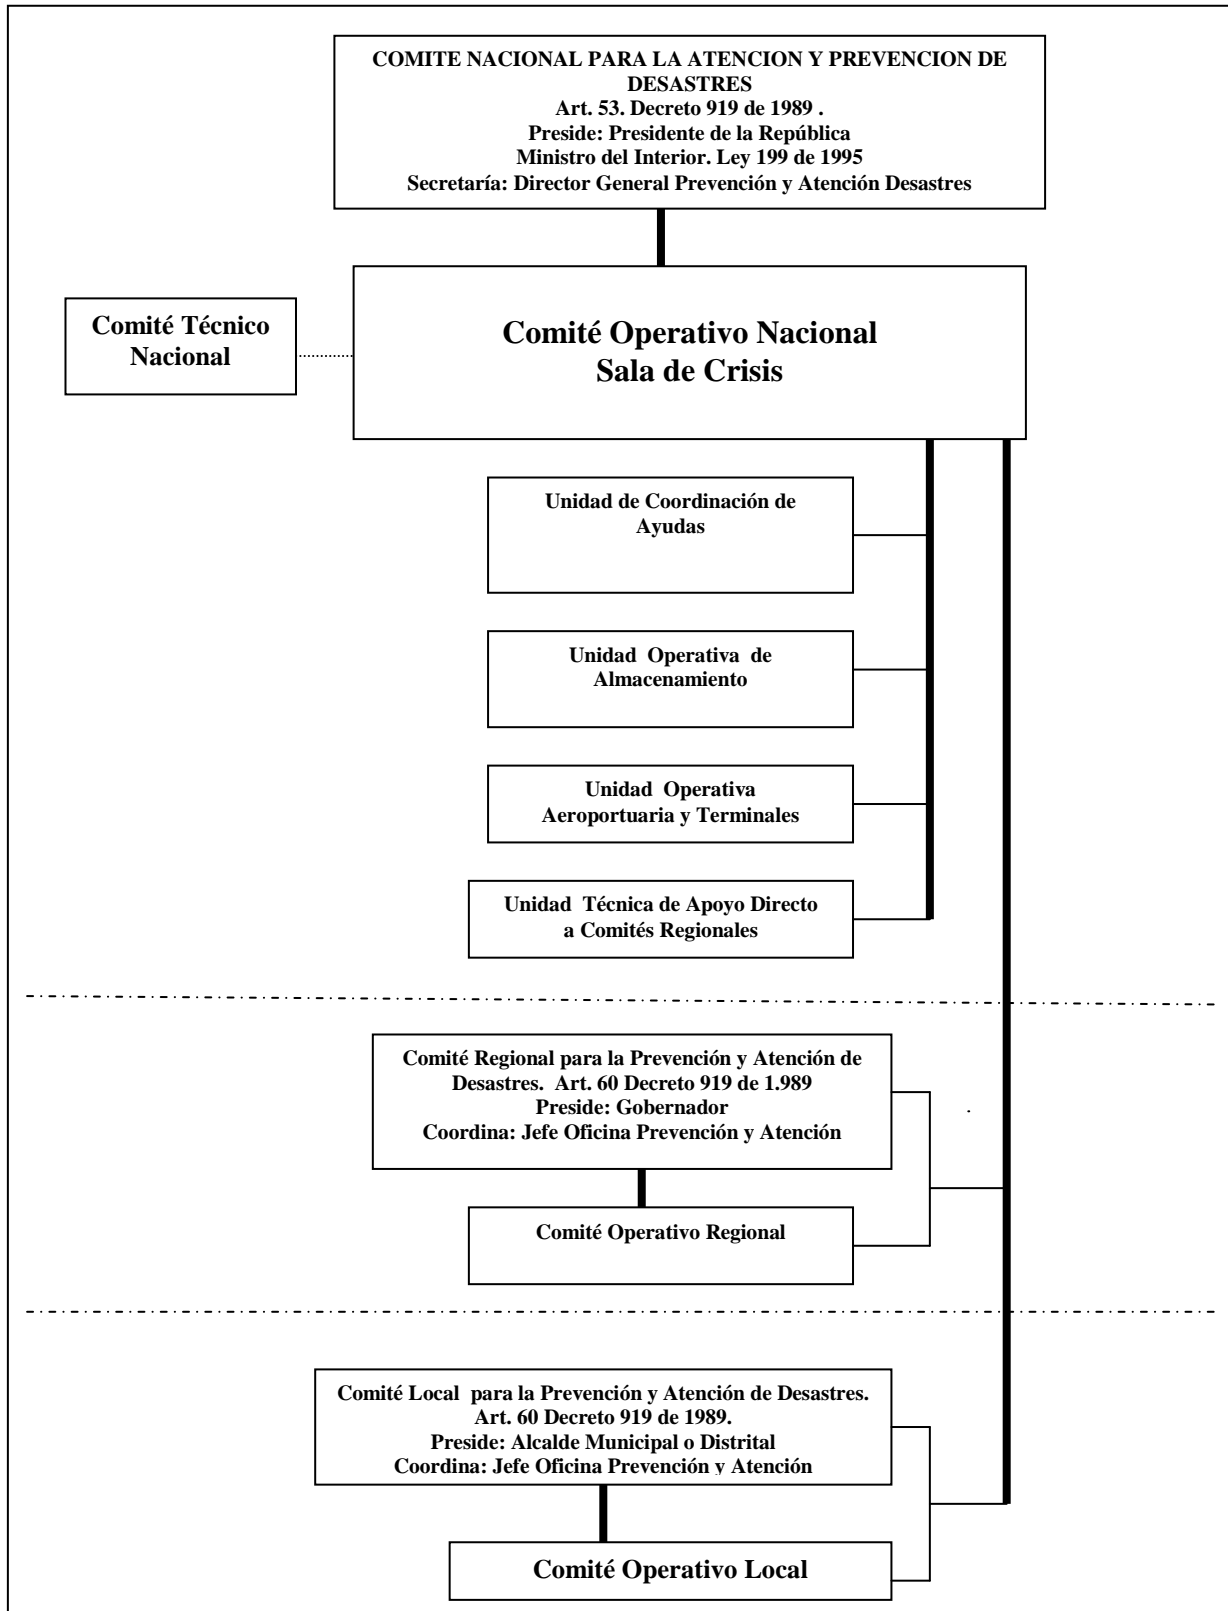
COMITE NACIONAL PARA LA ATENCION Y PREVENCION DE DESASTRES
Art. 53. Decreto 919 de 1989 .
Preside: Presidente de la República
Ministro del Interior. Ley 199 de 1995
Secretaría: Director General Prevención y Atención Desastres

Comité Técnico Nacional

Comité Operativo Nacional
Sala de Crisis

Unidad de Coordinación de Ayudas

Unidad Operativa de Almacenamiento

Unidad Operativa Aeroportuaria y Terminales

Unidad Técnica de Apoyo Directo a Comités Regionales

Comité Regional para la Prevención y Atención de Desastres. Art. 60 Decreto 919 de 1.989
Preside: Gobernador
Coordina: Jefe Oficina Prevención y Atención

Comité Operativo Regional

Comité Local para la Prevención y Atención de Desastres. Art. 60 Decreto 919 de 1989.
Preside: Alcalde Municipal o Distrital
Coordina: Jefe Oficina Prevención y Atención

Comité Operativo Local